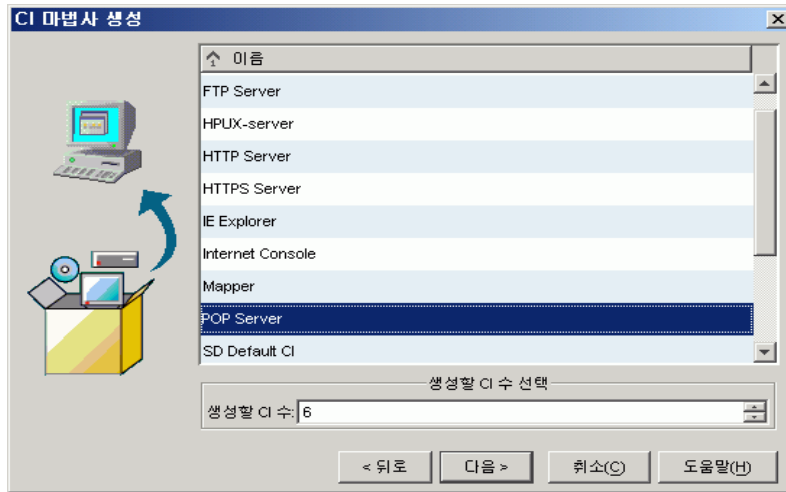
CI 마법사 생성

이름

FTP Server
HPUX-server
HTTP Server
HTTPS Server
IE Explorer
Internet Console
Mapper
POP Server
SD Default CI

생성할 CI 수 선택
생성할 CI 수: 6

< 뒤로 | 다음 > | 취소(C) | 도움말(H)